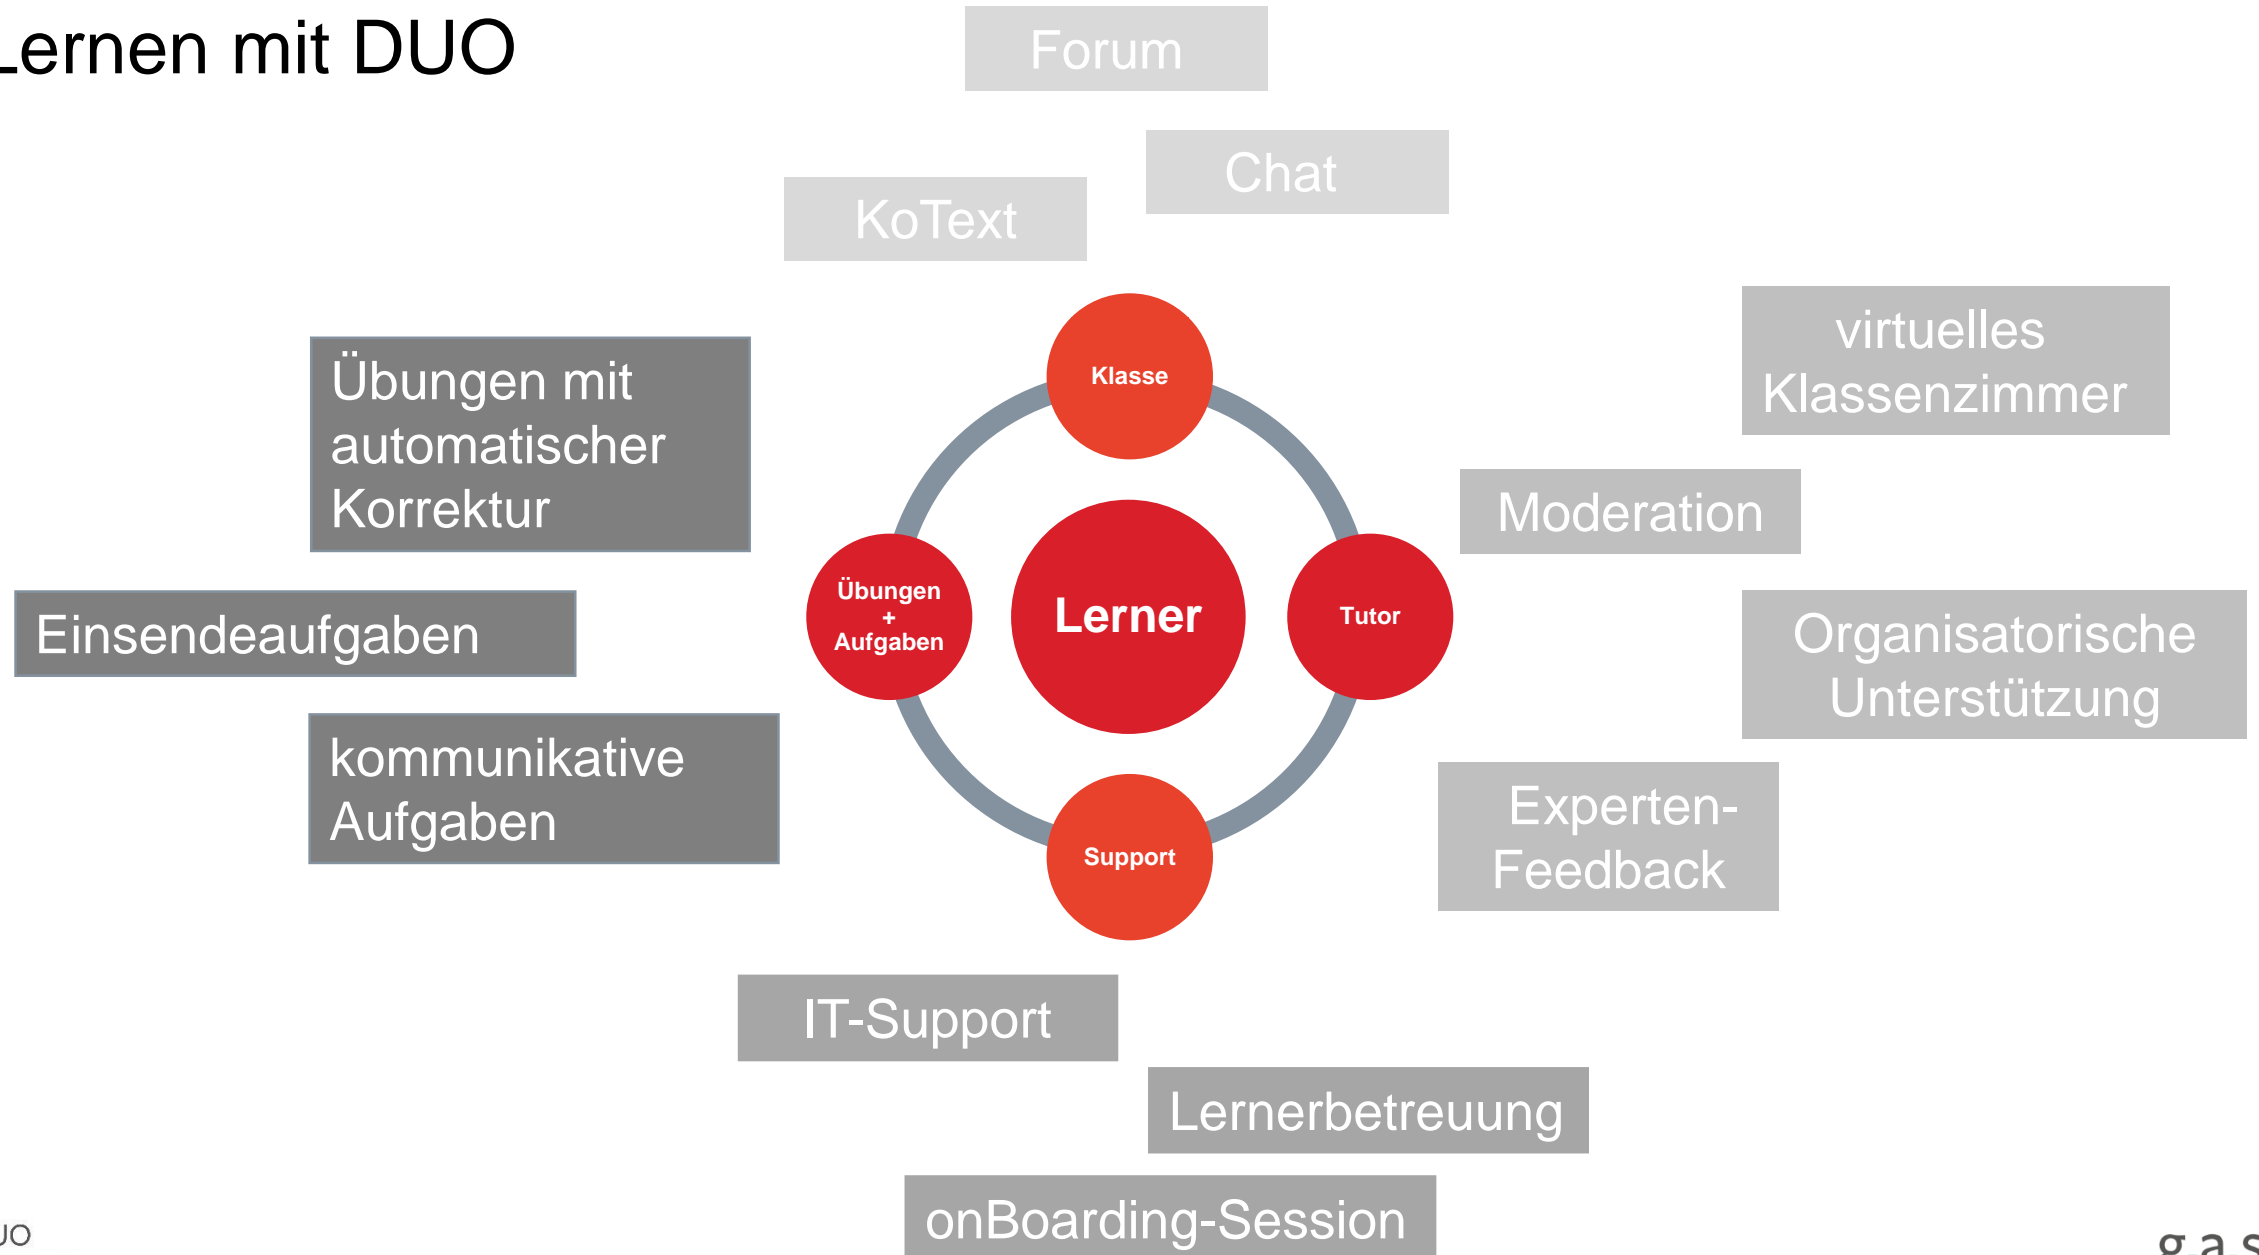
Lernen mit DUO

Forum

Chat

KoText

Übungen mit automatischer Korrektur

Klasse

virtuelles Klassenzimmer

Moderation

Übungen + Aufgaben

Lerner

Tutor

Einsendeaufgaben

Organisatorische Unterstützung

kommunikative Aufgaben

Support

Experten-Feedback

IT-Support

Lernerbetreuung

onBoarding-Session

JO

g a s